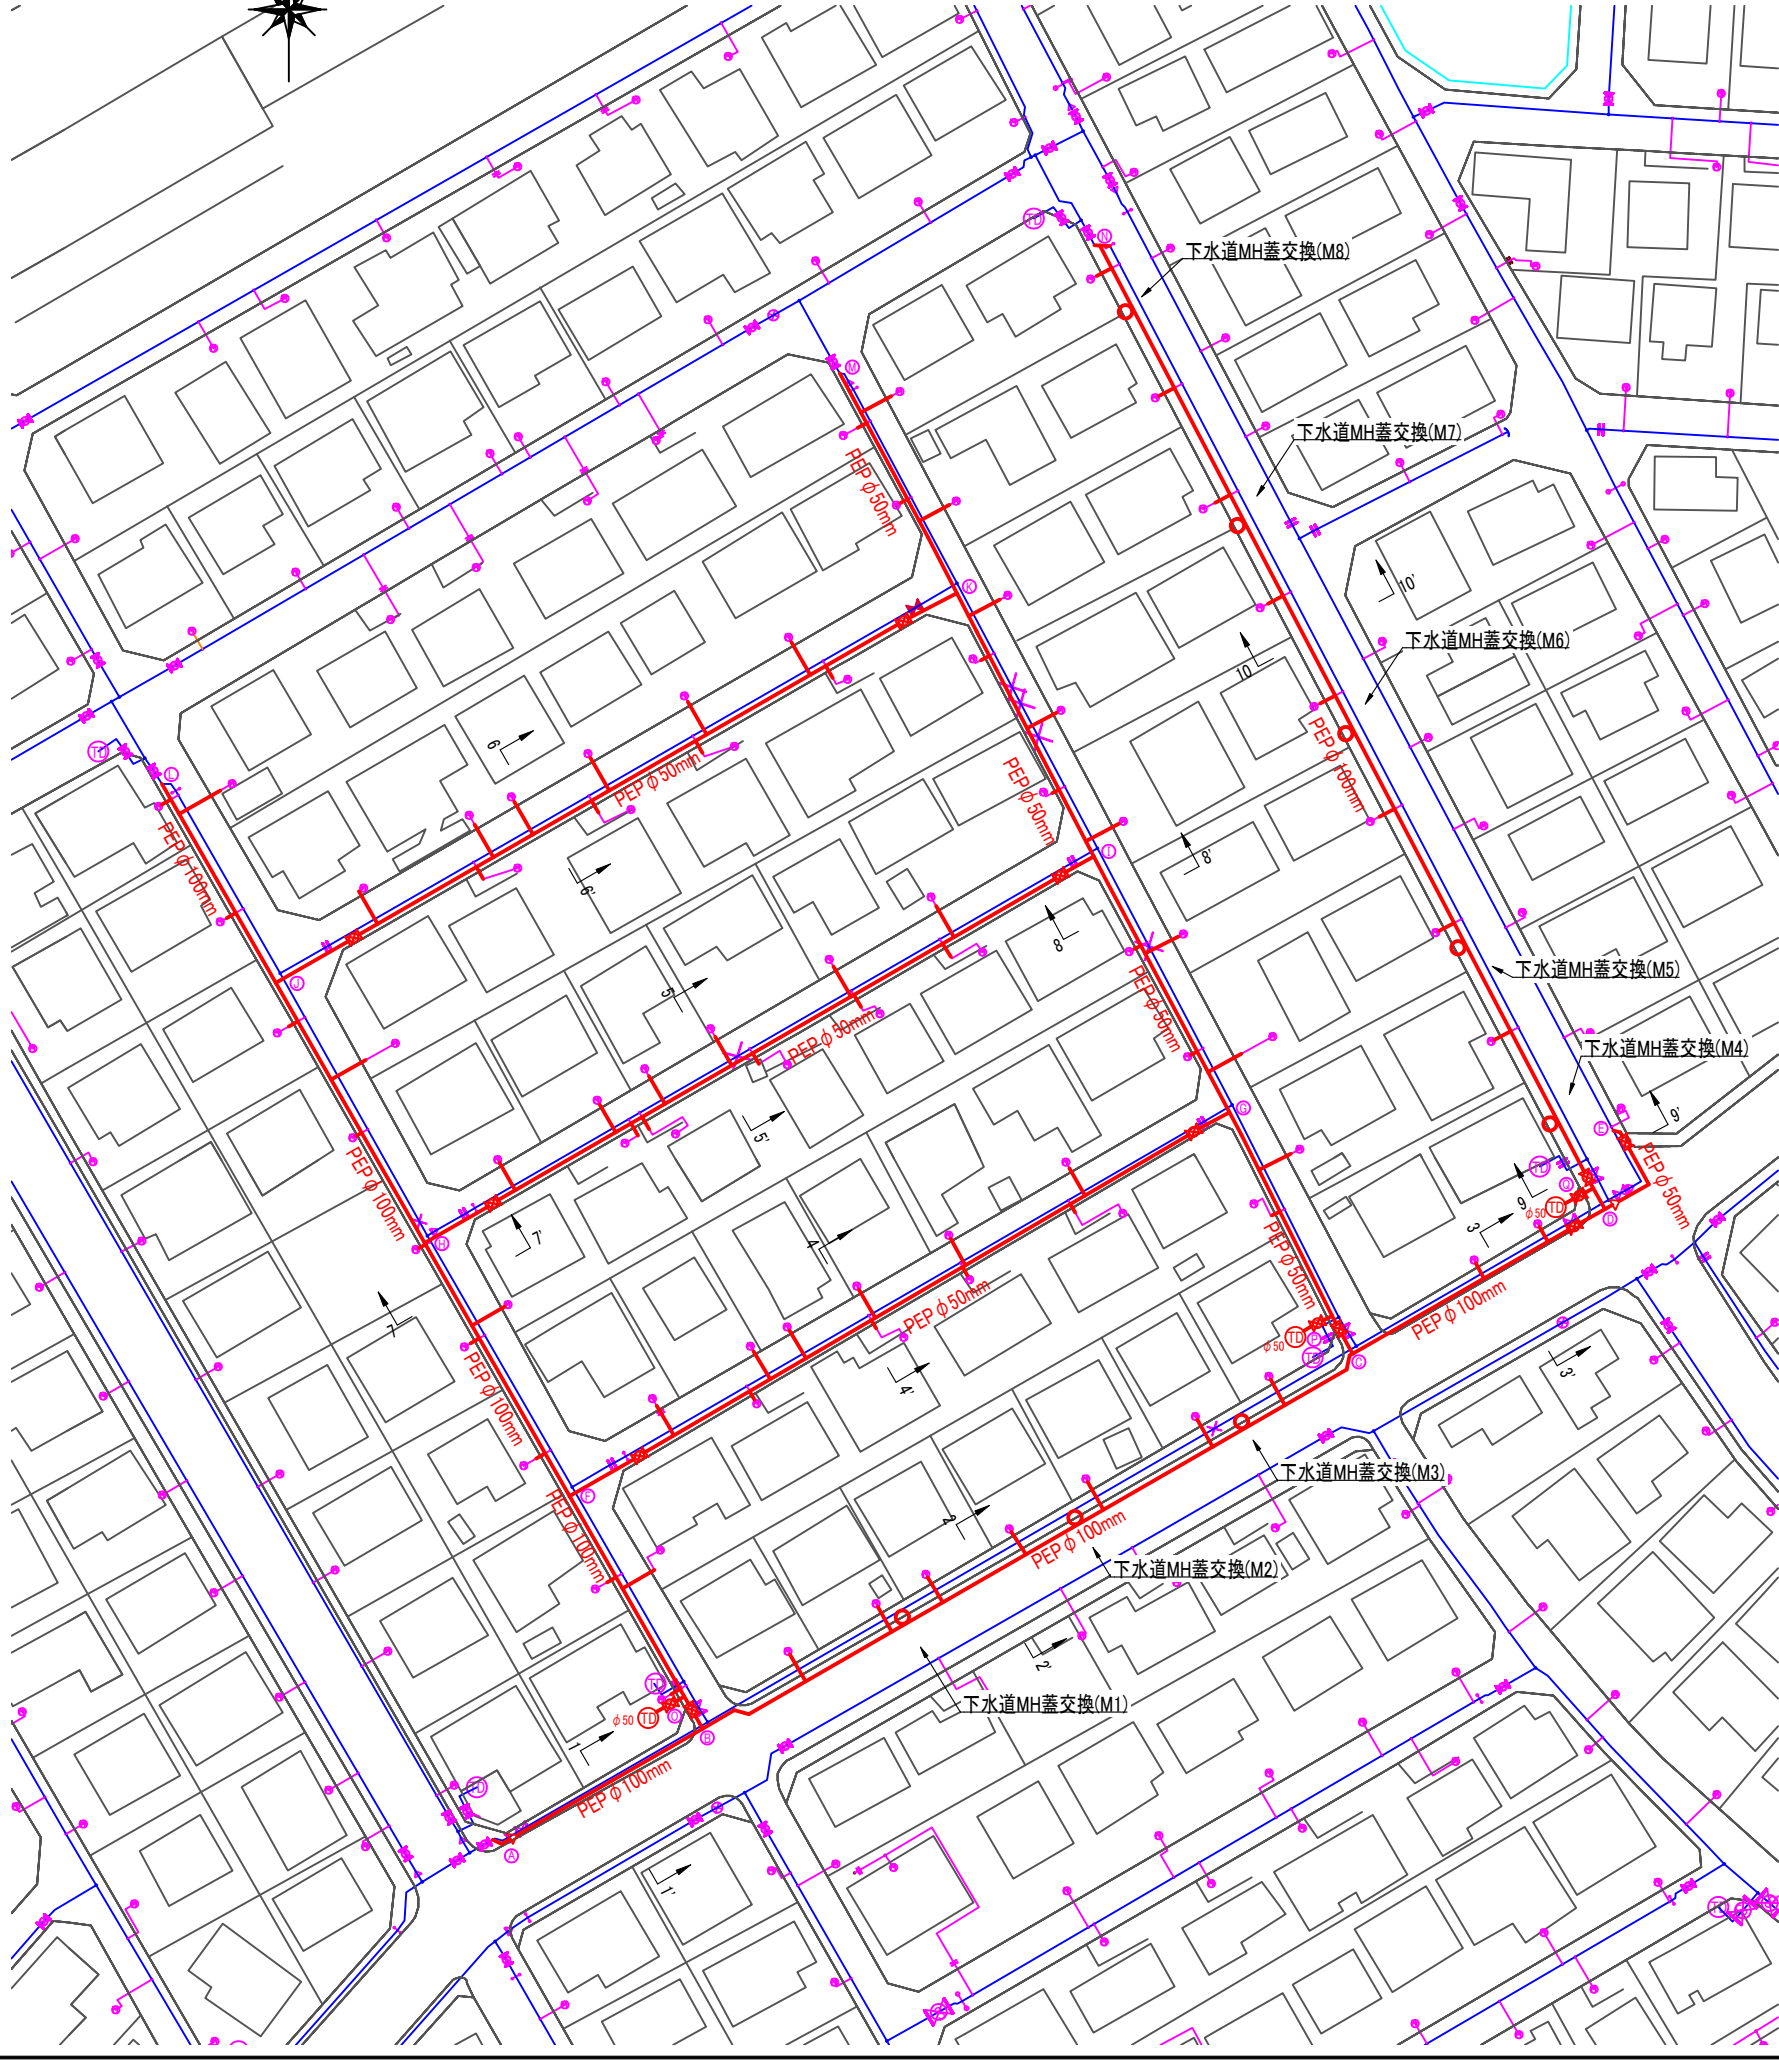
下水道MH蓋交換(M8)

下水道MH蓋交換(M7)

下水道MH蓋交換(M6)

下水道MH蓋交換(M5)

下水道MH蓋交換(M4)

下水道MH蓋交換(M3)

下水道MH蓋交換(M2)

下水道MH蓋交換(M1)

PEP φ 50mm

PEP φ 50mm

PEP φ 50mm

PEP φ 50mm

PEP φ 50mm

PEP φ 50mm

PEP φ 50mm

PEP φ 50mm

PEP φ 100mm

PEP φ 100mm

PEP φ 100mm

PEP φ 100mm

PEP φ 100mm

PEP φ 100mm

PEP φ 100mm

PEP φ 100mm

φ 50

φ 50

φ 50

TD

TD

TD

TD

TD

TD

TD

TD

A B C D E F G H I J K L M N O P

1 1' 2 2' 3 3' 4 4' 5 5' 6 6' 7 7' 8 8' 9 9' 10 10'